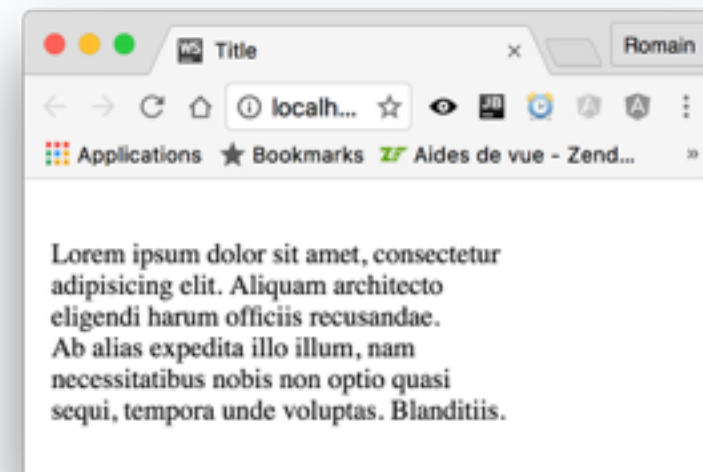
Title ×

Romain

localh...

Applications Bookmarks Aides de vue - Zend...

»

Lorem ipsum dolor sit amet, consectetur adipisicing elit. Aliquam architecto eligendi harum officiis recusandae. Ab alias expedita illo illum, nam necessitatibus nobis non optio quasi sequi, tempora unde voluptas. Blanditiis.